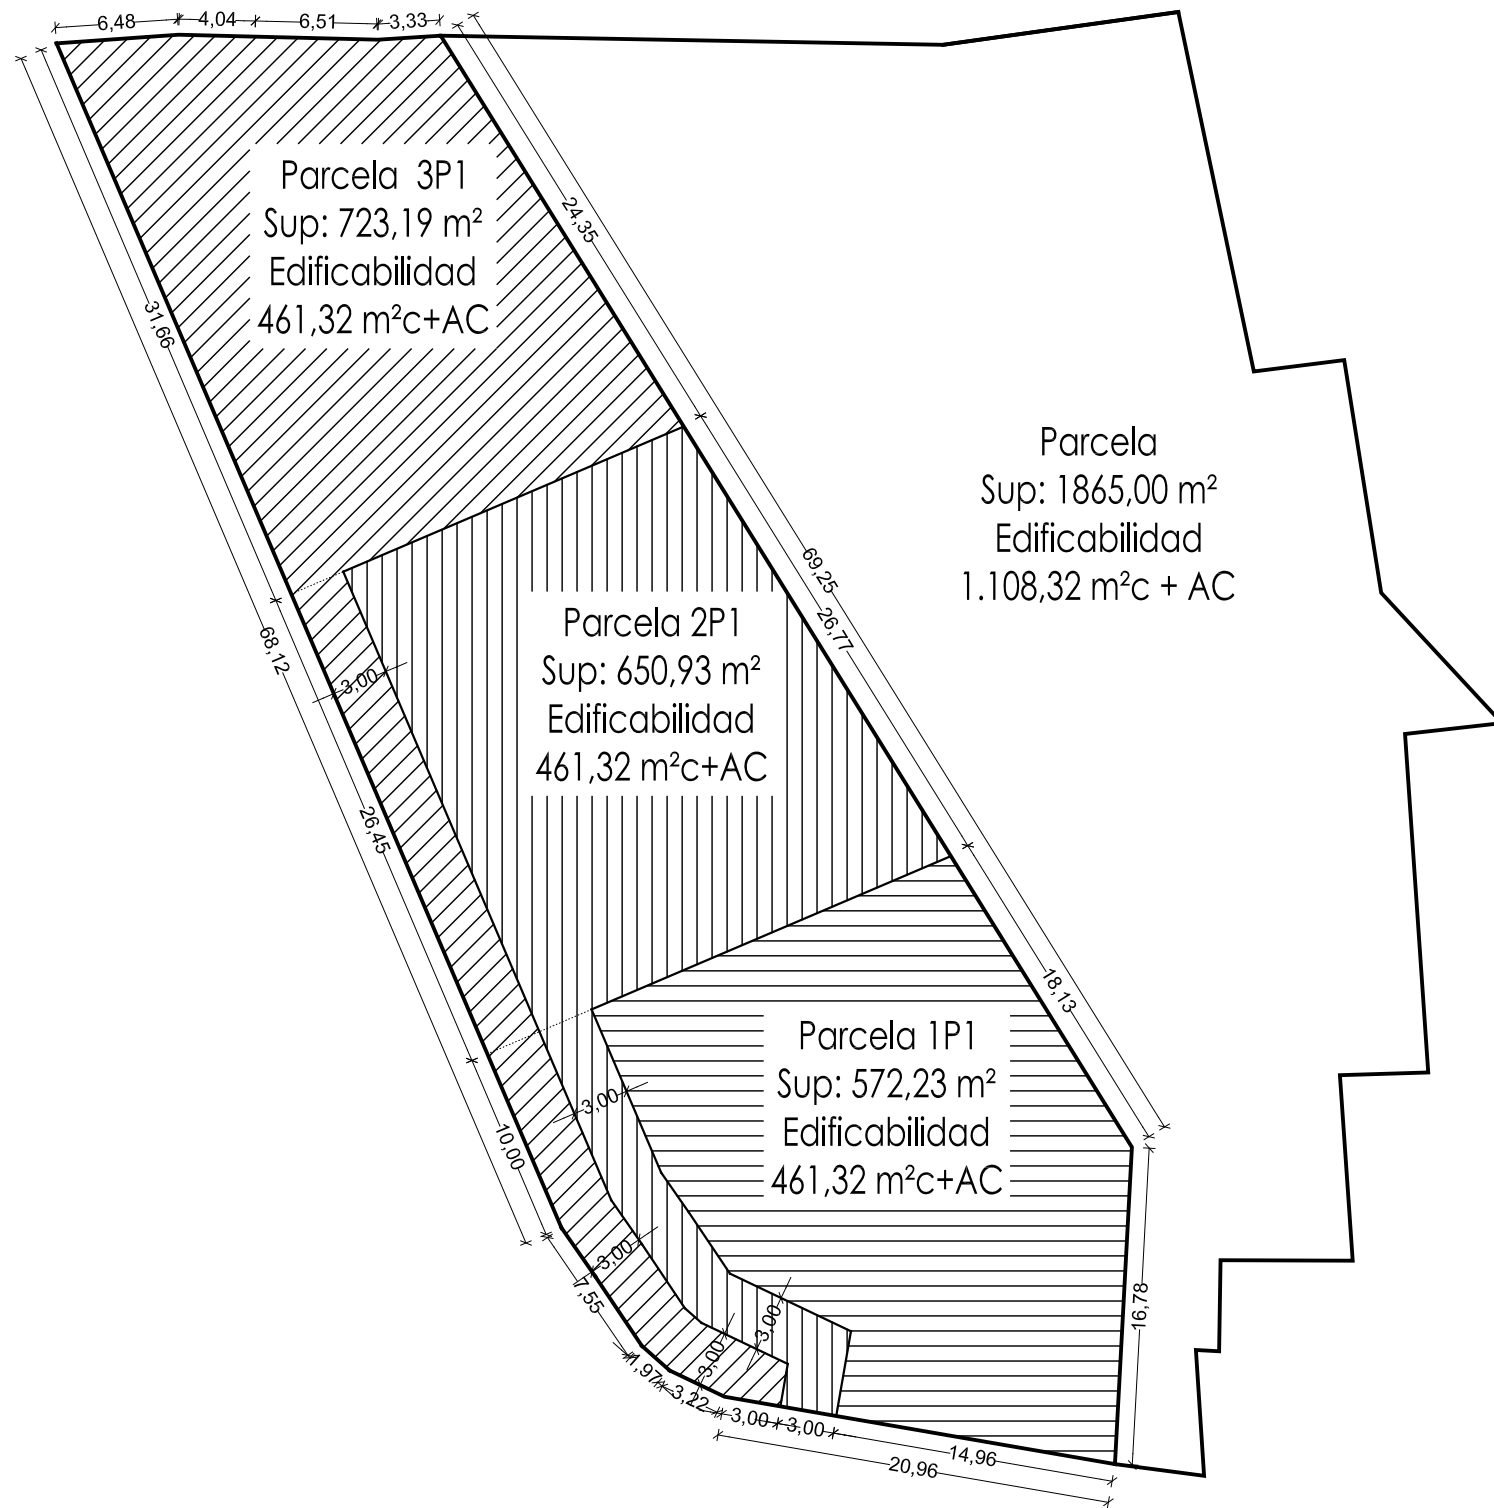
6,48 4,04 6,51 3,33

Parcela 3P1
Sup: 723,19 m²
Edificabilidad
461,32 m²c+AC

24,35

31,66

Parcela
Sup: 1865,00 m²
Edificabilidad
1.108,32 m²c + AC

69,25

26,77

68,12

Parcela 2P1
Sup: 650,93 m²
Edificabilidad
461,32 m²c+AC

3,00

26,45

18,13

Parcela 1P1
Sup: 572,23 m²
Edificabilidad
461,32 m²c+AC

3,00

10,00

3,00

7,55

3,00

3,00

16,78

1,97 3,22 3,00 3,00

14,96

20,96